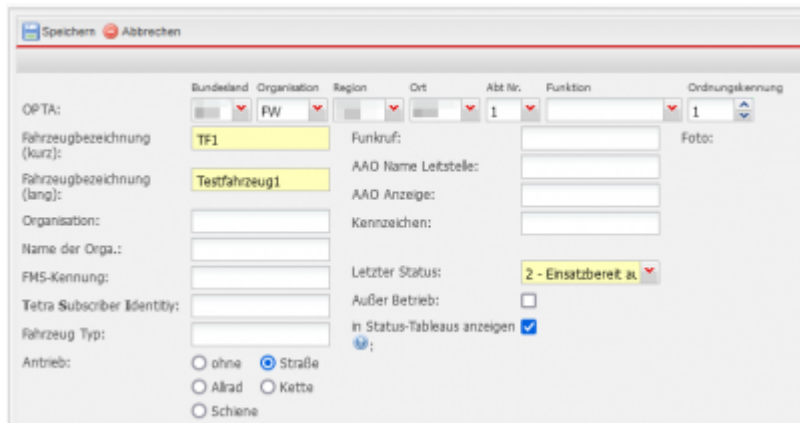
Speichern Abbrechen

| | Bundesland | Organisation | Region | Ort | Abt Nr. | Funktion | Ordnungskennung |
|---|---|---|---|---|---|---|---|
| OPTA: | | FW | | | 1 | | 1 |

Fahrzeugbezeichnung (kurz): TF1

Fahrzeugbezeichnung (lang): Testfahrzeug1

Organisation:

Name der Orga.:

FMS-Kennung:

Tetra Subscriber Identity:

Fahrzeug Typ:

Antrieb: ohne Straße Allrad Kette Schiene

Funkruf:

AAO Name Leitstelle:

AAO Anzeige:

Kennzeichen:

Letzter Status: 2 - Einsatzbereit a

Außer Betrieb:

in Status-Tableaus anzeigen :

Foto: